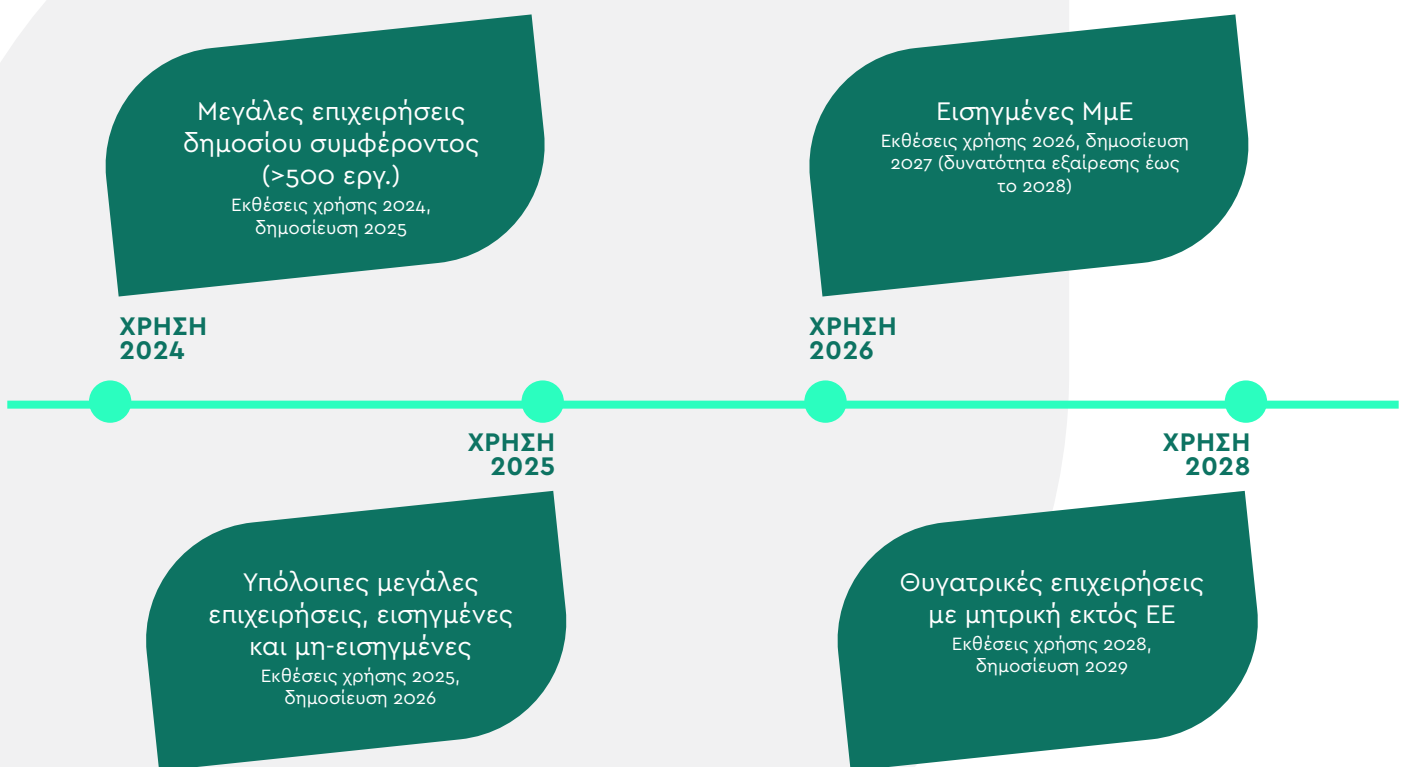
Μεγάλες επιχειρήσεις δημοσίου συμφέροντος (>500 εργ.)
Εκθέσεις χρήσης 2024, δημοσίευση 2025

Εισηγμένες ΜμΕ
Εκθέσεις χρήσης 2026, δημοσίευση 2027 (δυνατότητα εξαίρεσης έως το 2028)

ΧΡΗΣΗ 2024

ΧΡΗΣΗ 2026

ΧΡΗΣΗ 2025

ΧΡΗΣΗ 2028

Υπόλοιπες μεγάλες επιχειρήσεις, εισηγμένες και μη-εισηγμένες
Εκθέσεις χρήσης 2025, δημοσίευση 2026

Θυγατρικές επιχειρήσεις με μητρική εκτός ΕΕ
Εκθέσεις χρήσης 2028, δημοσίευση 2029